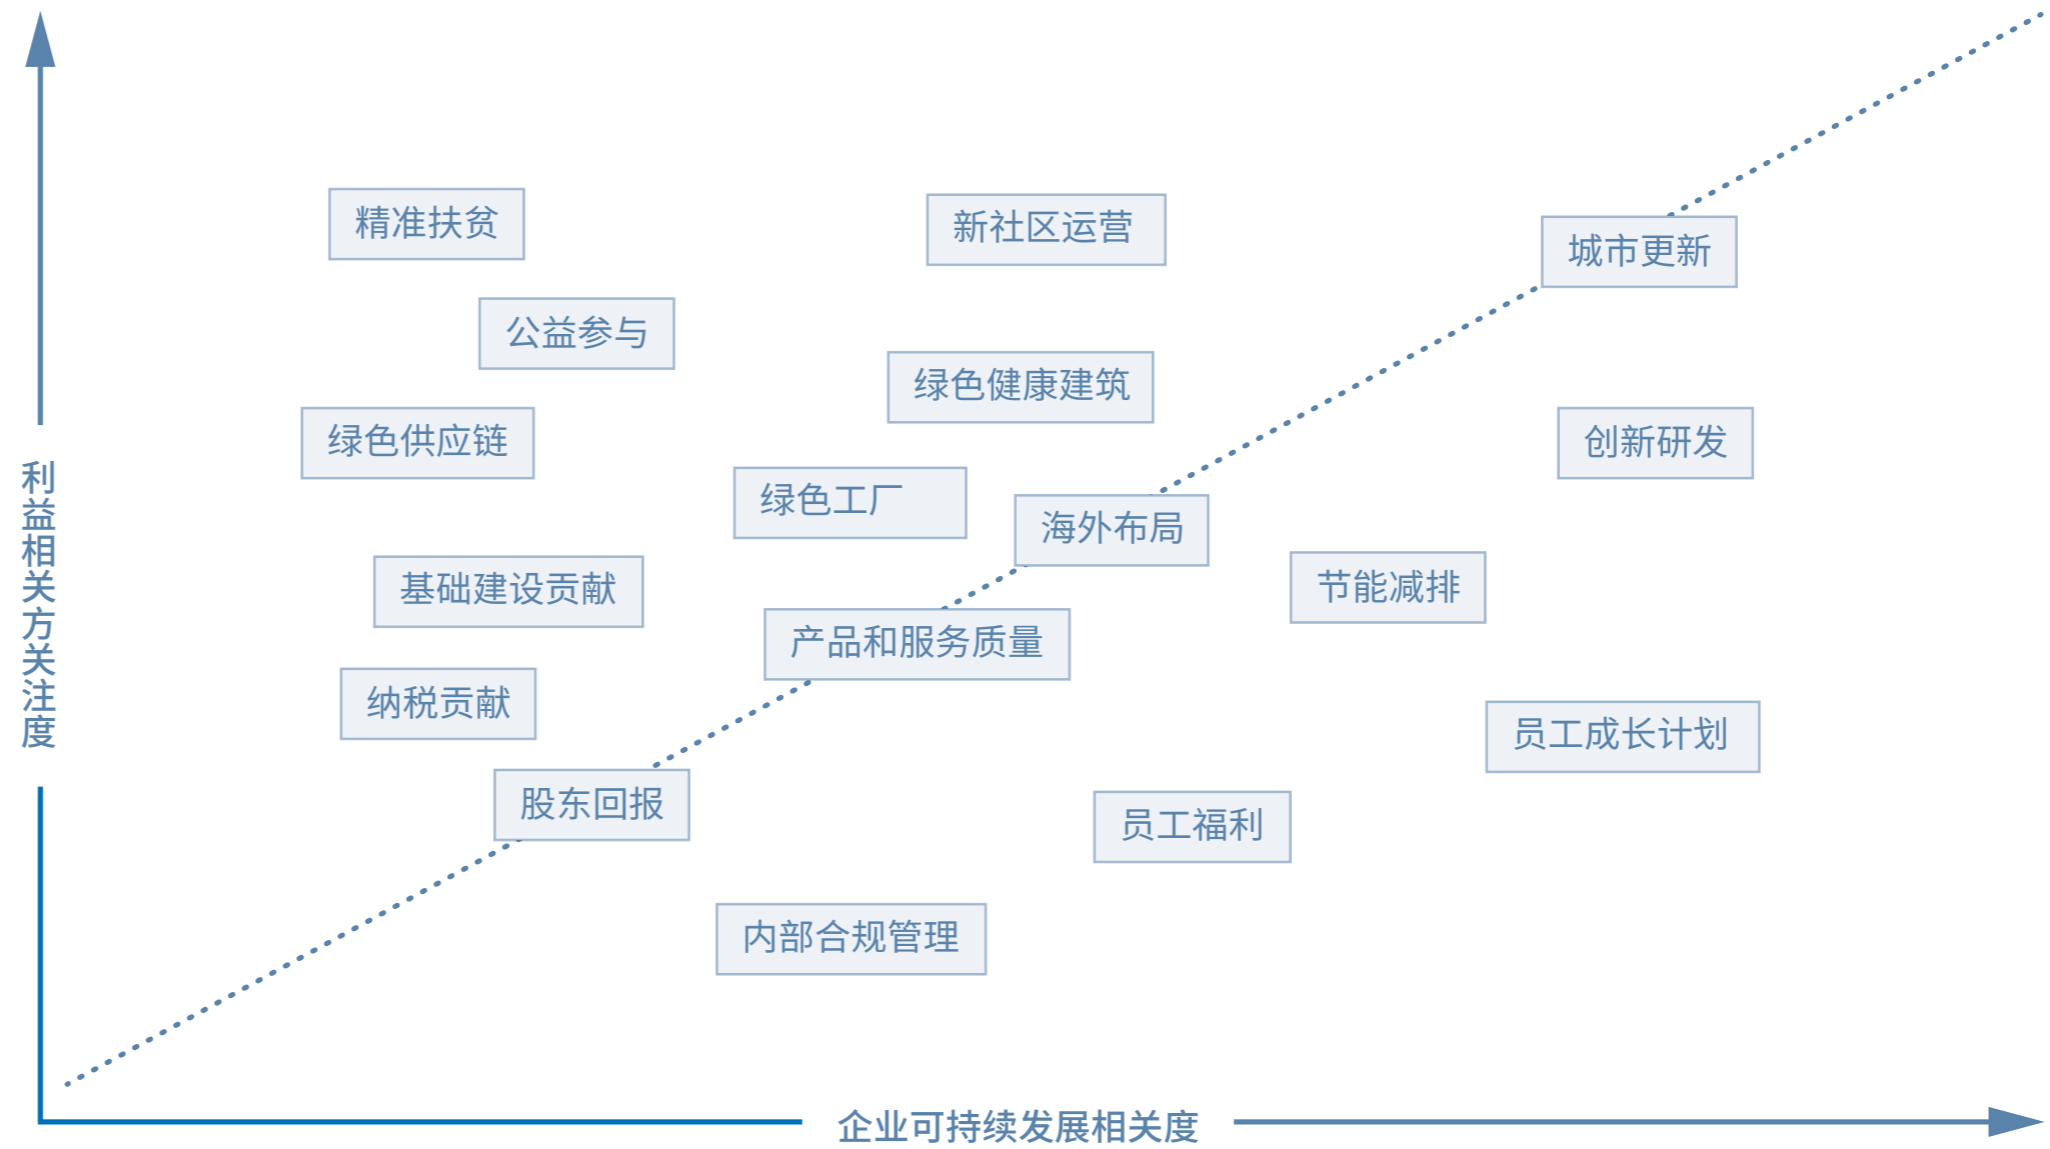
利益相关方关注度

精准扶贫

新社区运营

城市更新

公益参与

绿色健康建筑

绿色供应链

创新研发

绿色工厂

海外布局

基础建设贡献

节能减排

产品和服务质量

纳税贡献

员工成长计划

股东回报

员工福利

内部合规管理

企业可持续发展相关度